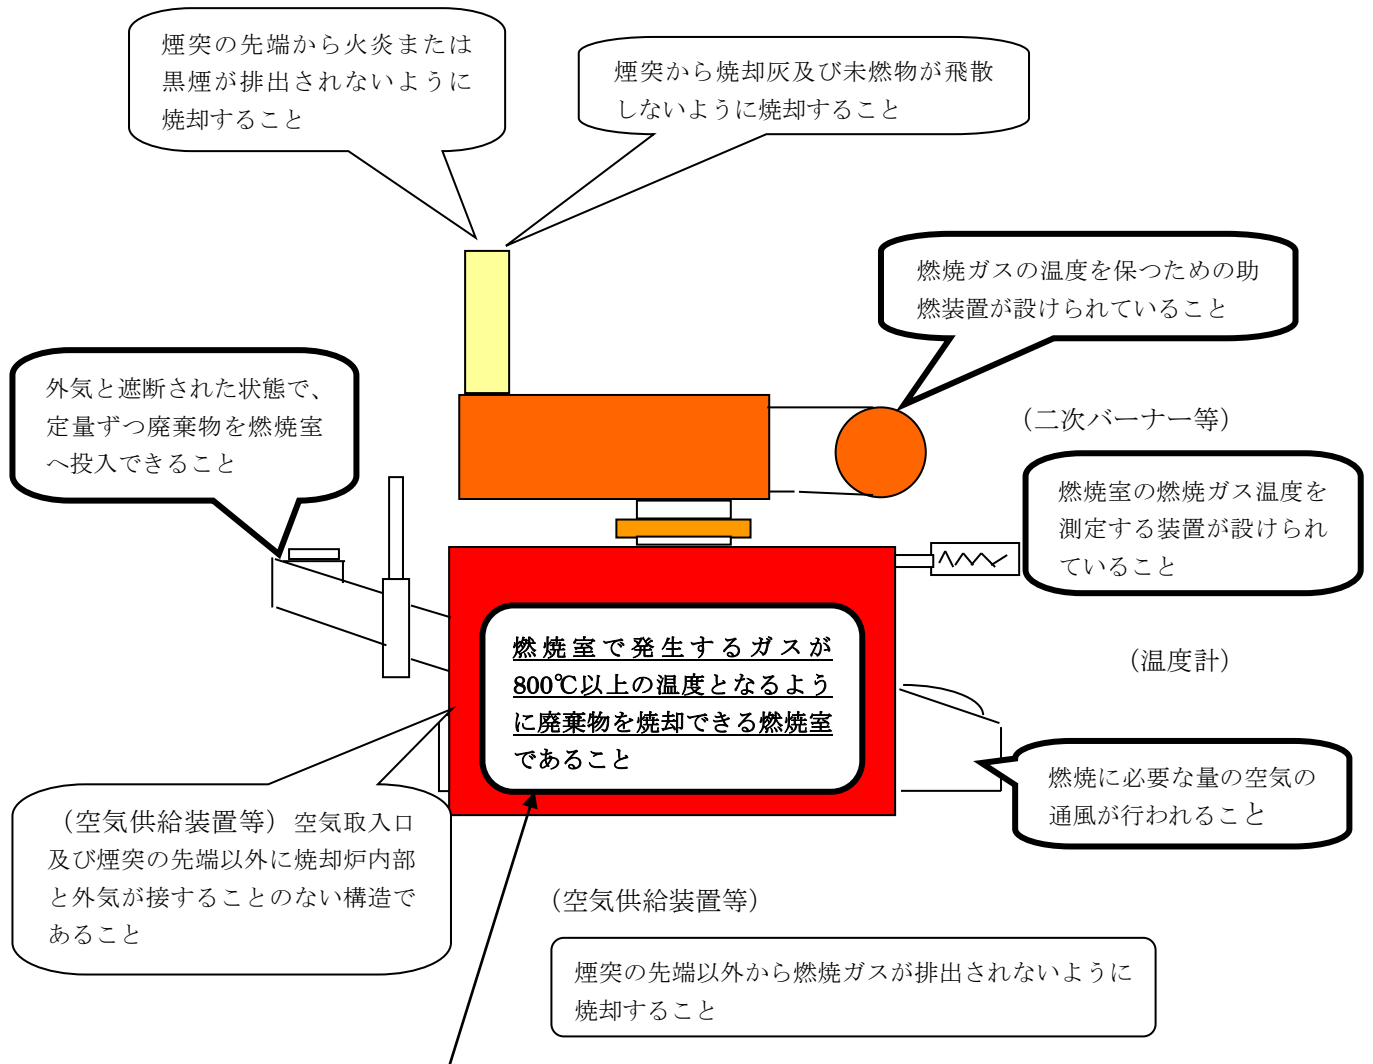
煙突の先端から火炎または黒煙が排出されないように焼却すること

煙突から焼却灰及び未燃物が飛散しないように焼却すること

燃焼ガスの温度を保つための助燃装置が設けられていること

（二次バーナー等）

外気と遮断された状態で、定量ずつ廃棄物を燃焼室へ投入できること

燃焼室の燃焼ガス温度を測定する装置が設けられていること

燃焼室で発生するガスが800℃以上の温度となるように廃棄物を焼却できる燃焼室であること

（温度計）

燃焼に必要な量の空気の通風が行われること

（空気供給装置等）空気取入口及び煙突の先端以外に焼却炉内部と外気が接することのない構造であること

（空気供給装置等）

煙突の先端以外から燃焼ガスが排出されないように焼却すること